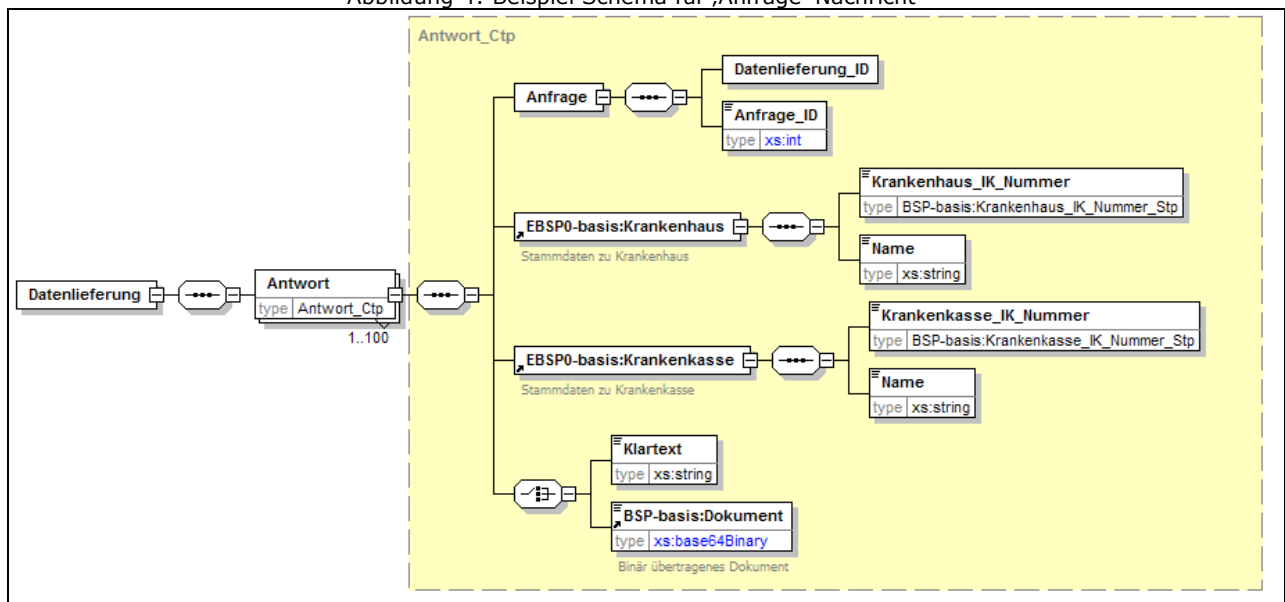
Abbildung 4: Beispiel Schema für ‚Anfrage'-Nachricht

Antwort_Ctp

Datenlieferung

Antwort
type Antwort_Ctp
1..100

Anfrage

Datenlieferung_ID

Anfrage_ID
type xs:int

EBSP0-basis:Krankenhaus
Stammdaten zu Krankenhaus

Krankenhaus_IK_Nummer
type BSP-basis:Krankenhaus_IK_Nummer_Stp

Name
type xs:string

EBSP0-basis:Krankenkasse
Stammdaten zu Krankenkasse

Krankenkasse_IK_Nummer
type BSP-basis:Krankenkasse_IK_Nummer_Stp

Name
type xs:string

Klartext
type xs:string

BSP-basis:Dokument
type xs:base64Binary
Binär übertragenes Dokument